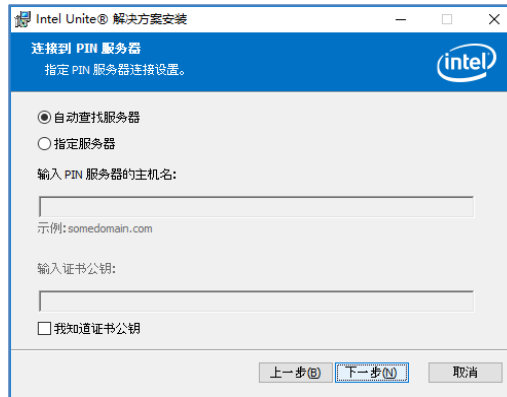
Intel Unite® 解决方案安装

连接到 PIN 服务器
指定 PIN 服务器连接设置。

intel

◉自动查找服务器
○指定服务器

输入 PIN 服务器的主机名:

示例: somedomain.com

输入证书公钥:

☐我知道证书公钥

上一步(B) 下一步(N) 取消